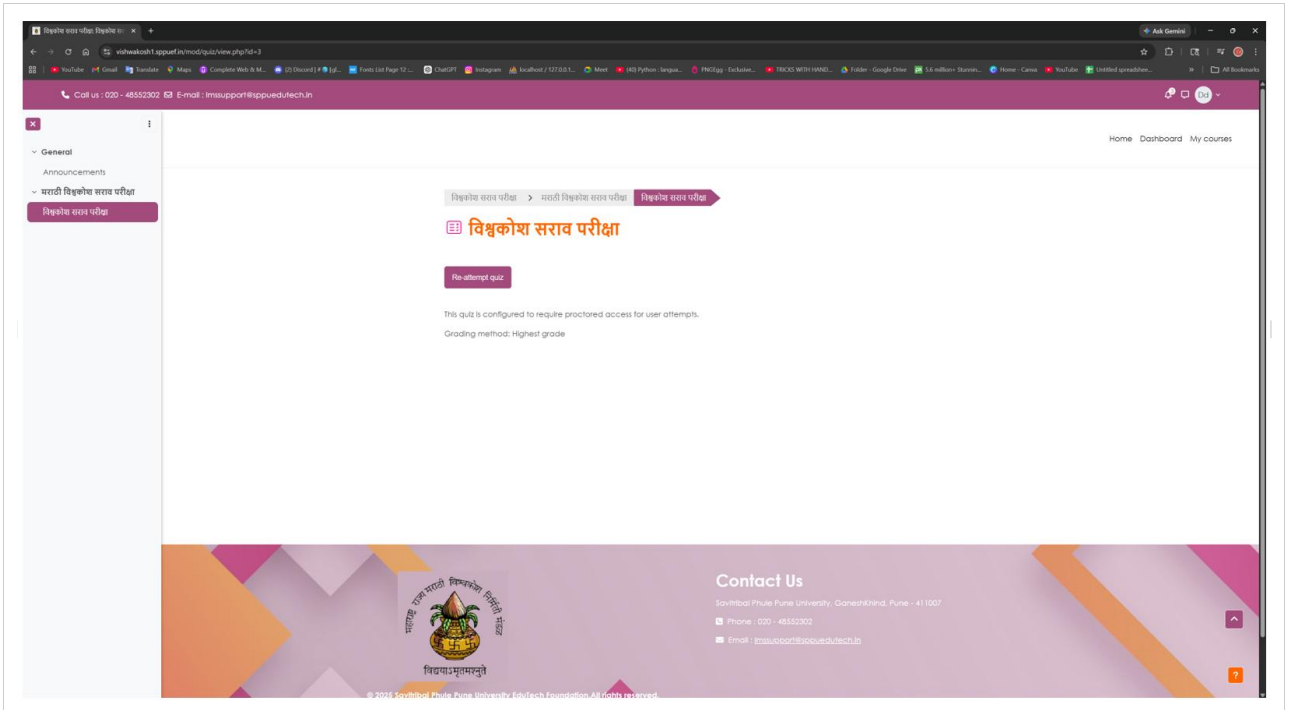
विश्वकोश सराव परीक्षा: विश्वकोश स ×  +

Ask Gemini

vishwakosh1.sppuef.in/mod/quiz/view.php?id=3

YouTube  Gmail  Translate  Maps  Complete Web & M...  (2) Discord | #  Fonts List Page 12 ...  ChatGPT  Instagram  localhost / 127.0.0.1...  Meet  (40) Python : langua...  PNGEgg - Exclusive...  TRICKS WITH HAND...  Folder - Google Drive  5.6 million+ Stunnin...  Home - Canva  YouTube  Untitled spreadshee...  All Bookmarks

Call us : 020 - 48552302  E-mail : lmssupport@sppuedutech.in

General
Announcements
मराठी विश्वकोश सराव परीक्षा
विश्वकोश सराव परीक्षा

Home  Dashboard  My courses

विश्वकोश सराव परीक्षा > मराठी विश्वकोश सराव परीक्षा > विश्वकोश सराव परीक्षा

विश्वकोश सराव परीक्षा

Re-attempt quiz

This quiz is configured to require proctored access for user attempts.

Grading method: Highest grade

महाराष्ट्र राज्य मराठी विश्वकोश निर्मिती मंडळ
विद्ययाऽमृतमश्नुते

Contact Us
Savitribai Phule Pune University, Ganeshkhind, Pune - 411007
Phone : 020 - 48552302
Email : lmssupport@sppuedutech.in

© 2025 Savitribai Phule Pune University EduTech Foundation All rights reserved.